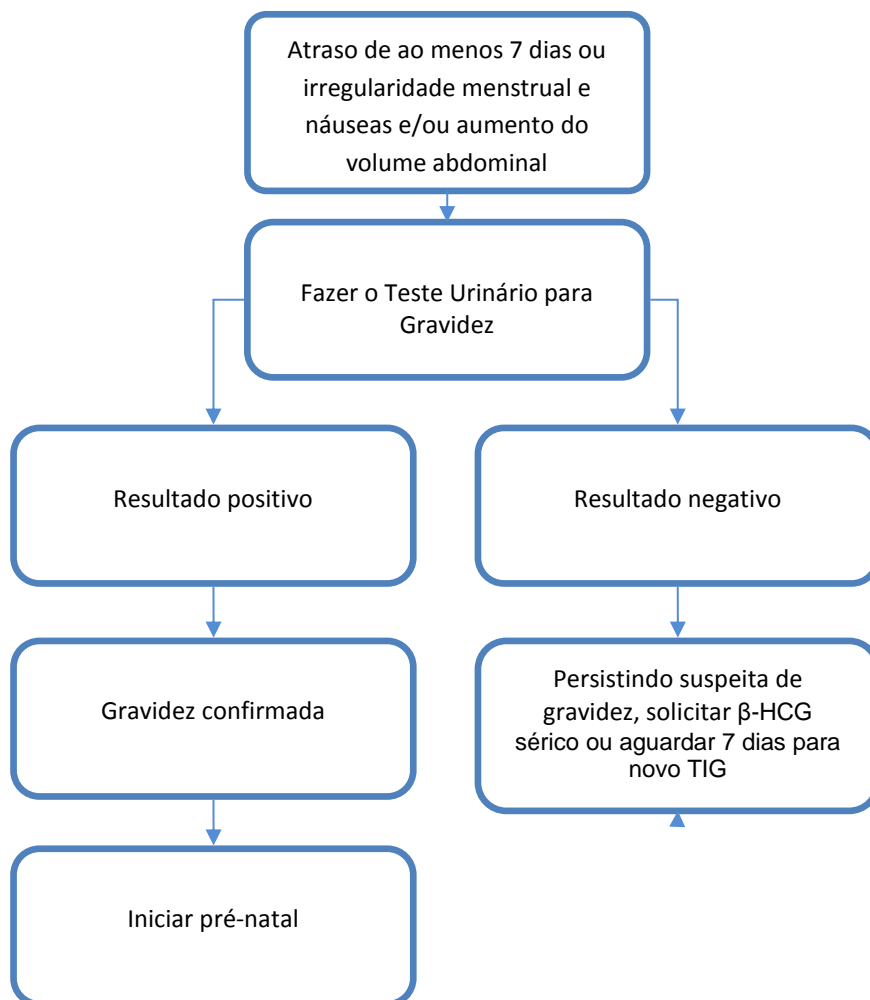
Atraso de ao menos 7 dias ou irregularidade menstrual e náuseas e/ou aumento do volume abdominal

Fazer o Teste Urinário para Gravidez

Resultado positivo

Resultado negativo

Gravidez confirmada

Persistindo suspeita de gravidez, solicitar β-HCG sérico ou aguardar 7 dias para novo TIG

Iniciar pré-natal